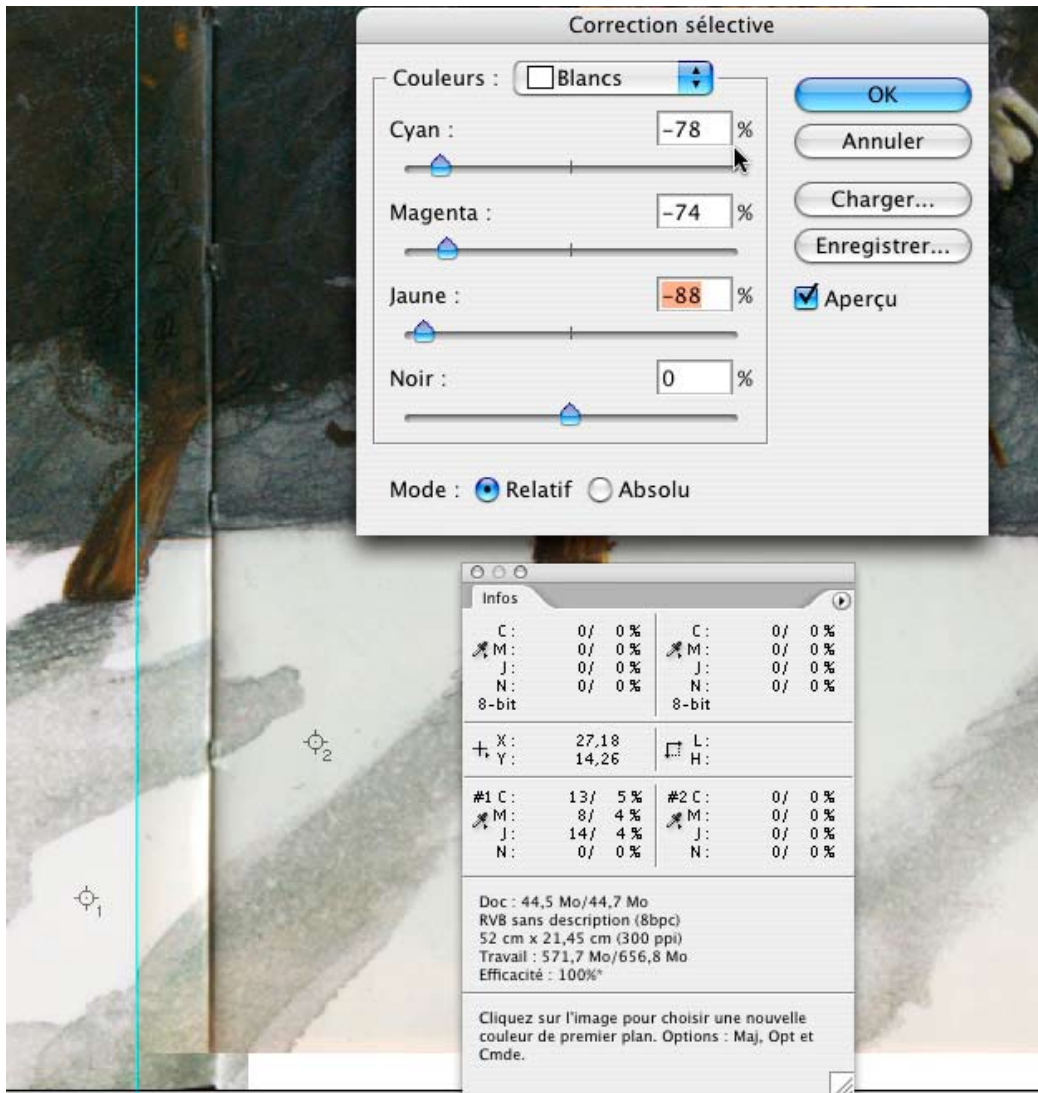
Correction sélective

Couleurs : Blancs

Cyan : -78 %

Magenta : -74 %

Jaune : -88 %

Noir : 0 %

Mode : Relatif Absolu

OK

Annuler

Charger...

Enregistrer...

Aperçu

Infos

| | | | |
|---|---|---|---|
| C : | 0/ 0 % | C : | 0/ 0 % |
| M : | 0/ 0 % | M : | 0/ 0 % |
| J : | 0/ 0 % | J : | 0/ 0 % |
| N : | 0/ 0 % | N : | 0/ 0 % |
| 8-bit | | 8-bit | |

| | | | |
|---|---|---|---|
| X : | 27,18 | L : | |
| Y : | 14,26 | H : | |

| | | | |
|---|---|---|---|
| #1 C : | 13/ 5 % | #2 C : | 0/ 0 % |
| M : | 8/ 4 % | M : | 0/ 0 % |
| J : | 14/ 4 % | J : | 0/ 0 % |
| N : | 0/ 0 % | N : | 0/ 0 % |

Doc : 44,5 Mo/44,7 Mo
RVB sans description (8bpc)
52 cm x 21,45 cm (300 ppi)
Travail : 571,7 Mo/656,8 Mo
Efficacité : 100%*

Cliquez sur l'image pour choisir une nouvelle couleur de premier plan. Options : Maj, Opt et Cmde.

2

1